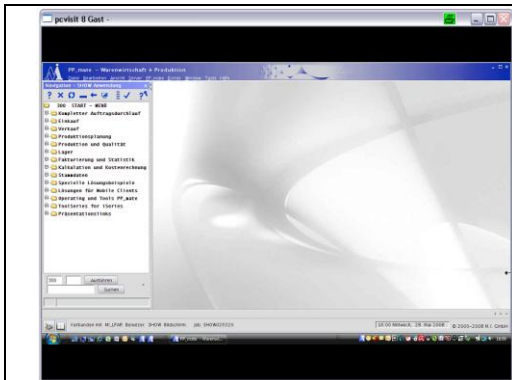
pcvisit 8 Gast -

PF_mate - Warenwirtschaft + Produktion

Navigator - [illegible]

300 START - MENÜ

Kompletter Auftragsdurchlauf
Einkauf
Verkauf
Produktionsplanung
Produktion und Qualität
Lager
Fakturierung und Statistik
Kalkulation und Kostenrechnung
Stammdaten
Spezielle Lösungsbeispiele
Lösungen für Mobile Clients
Operating und Tools PF_mate
Toolseries for Tiertes
Präsentationslinks

300 START Ausführen
Suchen

Verbunden mit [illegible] Benutzer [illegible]

10:00 Mittwoch, 28. Mai 2008 © 2000-2008 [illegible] GmbH